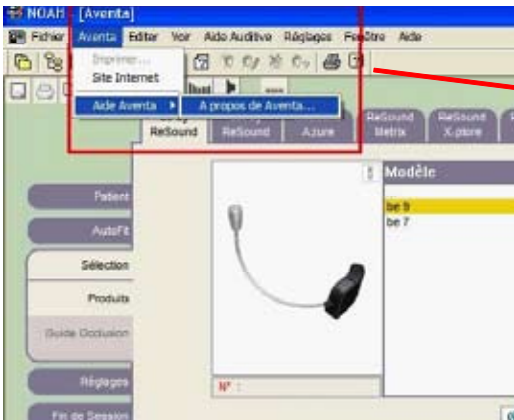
NOAH - [Aventa]

Fichier Aventa Editer Voir Aide Auditive Réglages Fenêtre Aide

Imprimer...
Site Internet

Aide Aventa ▶ A propos de Aventa...

ReSound ReSound Azure ReSound Metrix ReSound X-pIore

Patient

AutoFit

Sélection

Produits

Guide Occlusion

Réglages

Fin de Session

Modèle

be 9
be 7

N° :